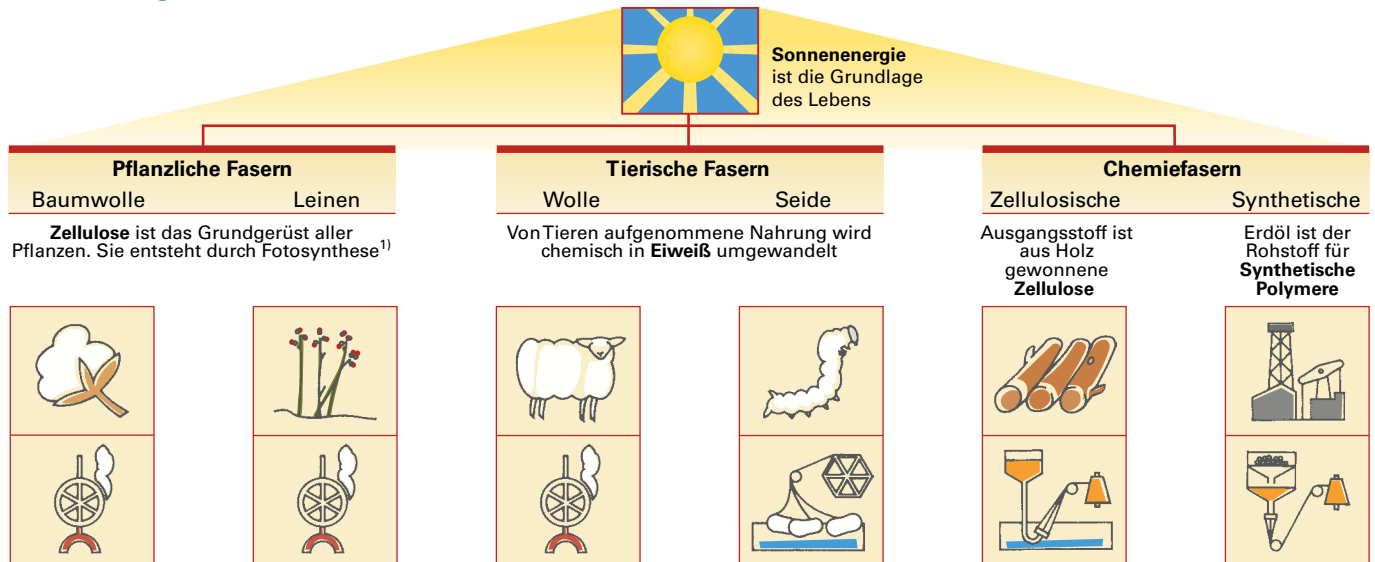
**Sonnenenergie** ist die Grundlage des Lebens

**Pflanzliche Fasern**

Baumwolle Leinen

**Zellulose** ist das Grundgerüst aller Pflanzen. Sie entsteht durch Fotosynthese$^{1)}$

**Tierische Fasern**

Wolle Seide

Von Tieren aufgenommene Nahrung wird chemisch in **Eiweiß** umgewandelt

**Chemiefasern**

Zellulosische Synthetische

Ausgangsstoff ist aus Holz gewonnene **Zellulose**

Erdöl ist der Rohstoff für **Synthetische Polymere**